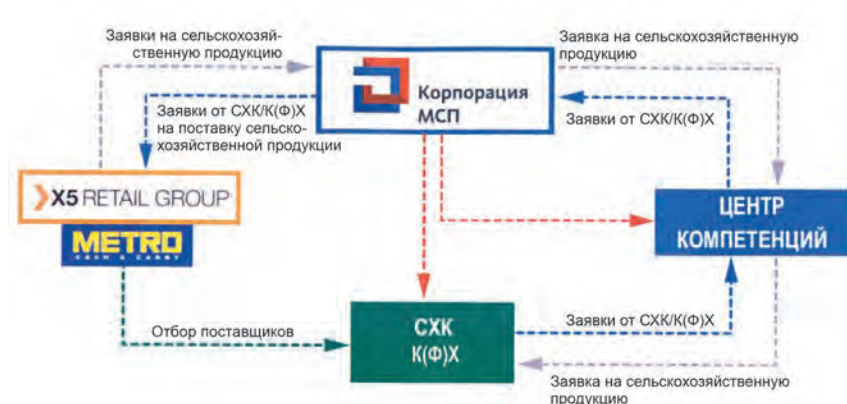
Заявки на сельскохозяйственную продукцию

Заявка на сельскохозяйственную продукцию

Корпорация МСП

Заявки от СХК/К(Ф)Х на поставку сельскохозяйственной продукции

Заявки от СХК/К(Ф)Х

X5 RETAIL GROUP

METRO
CASH & CARRY

ЦЕНТР КОМПЕТЕНЦИЙ

Отбор поставщиков

СХК К(Ф)Х

Заявки от СХК/К(Ф)Х

Заявка на сельскохозяйственную продукцию